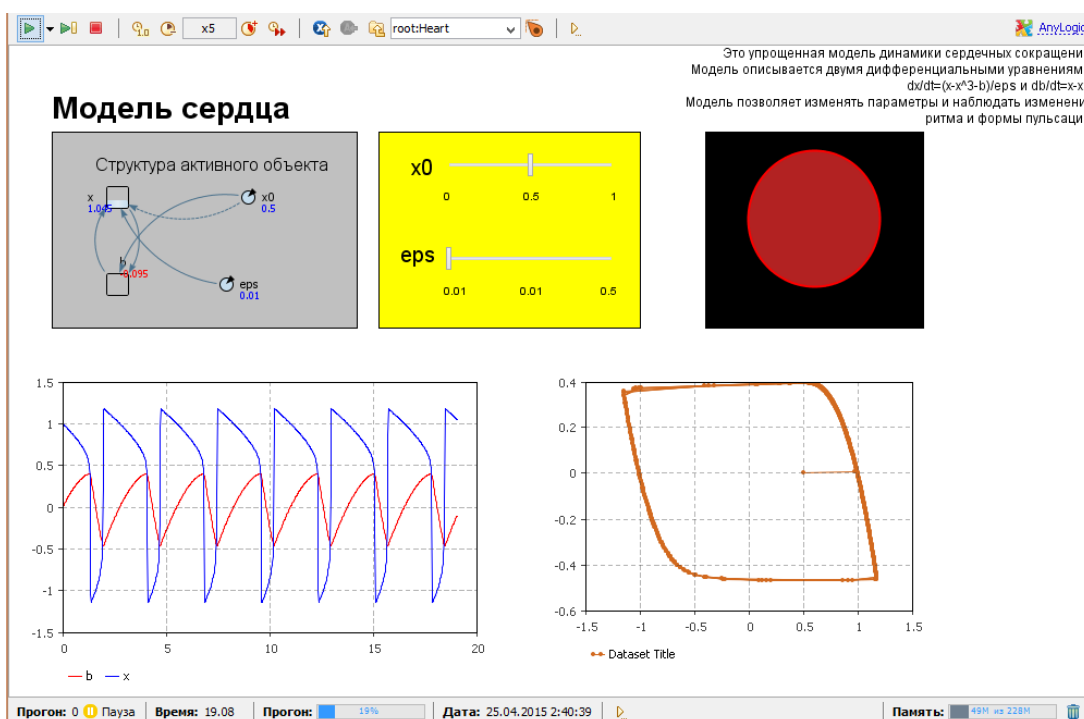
x5 root:Heart AnyLogic

Это упрощенная модель динамики сердечных сокращени
Модель описывается двумя дифференциальными уравнениям
dx/dt=(x-x^3-b)/eps и db/dt=x-x
Модель позволяет изменять параметры и наблюдать изменени
ритма и формы пульсаци

Модель сердца

Структура активного объекта

x
1.045
b
-0.095
x0
0.5
eps
0.01

x0
0 0.5 1

eps
0.01 0.01 0.5

1.5
1
0.5
0
-0.5
-1
-1.5
0 5 10 15 20

— b — x

0.4
0.2
0
-0.2
-0.4
-0.6
-1.5 -1 -0.5 0 0.5 1 1.5

Dataset Title

Прогон: 0 Пауза | Время: 19.08 | Прогон: 19% | Дата: 25.04.2015 2:40:39 | Память: 49M из 228M